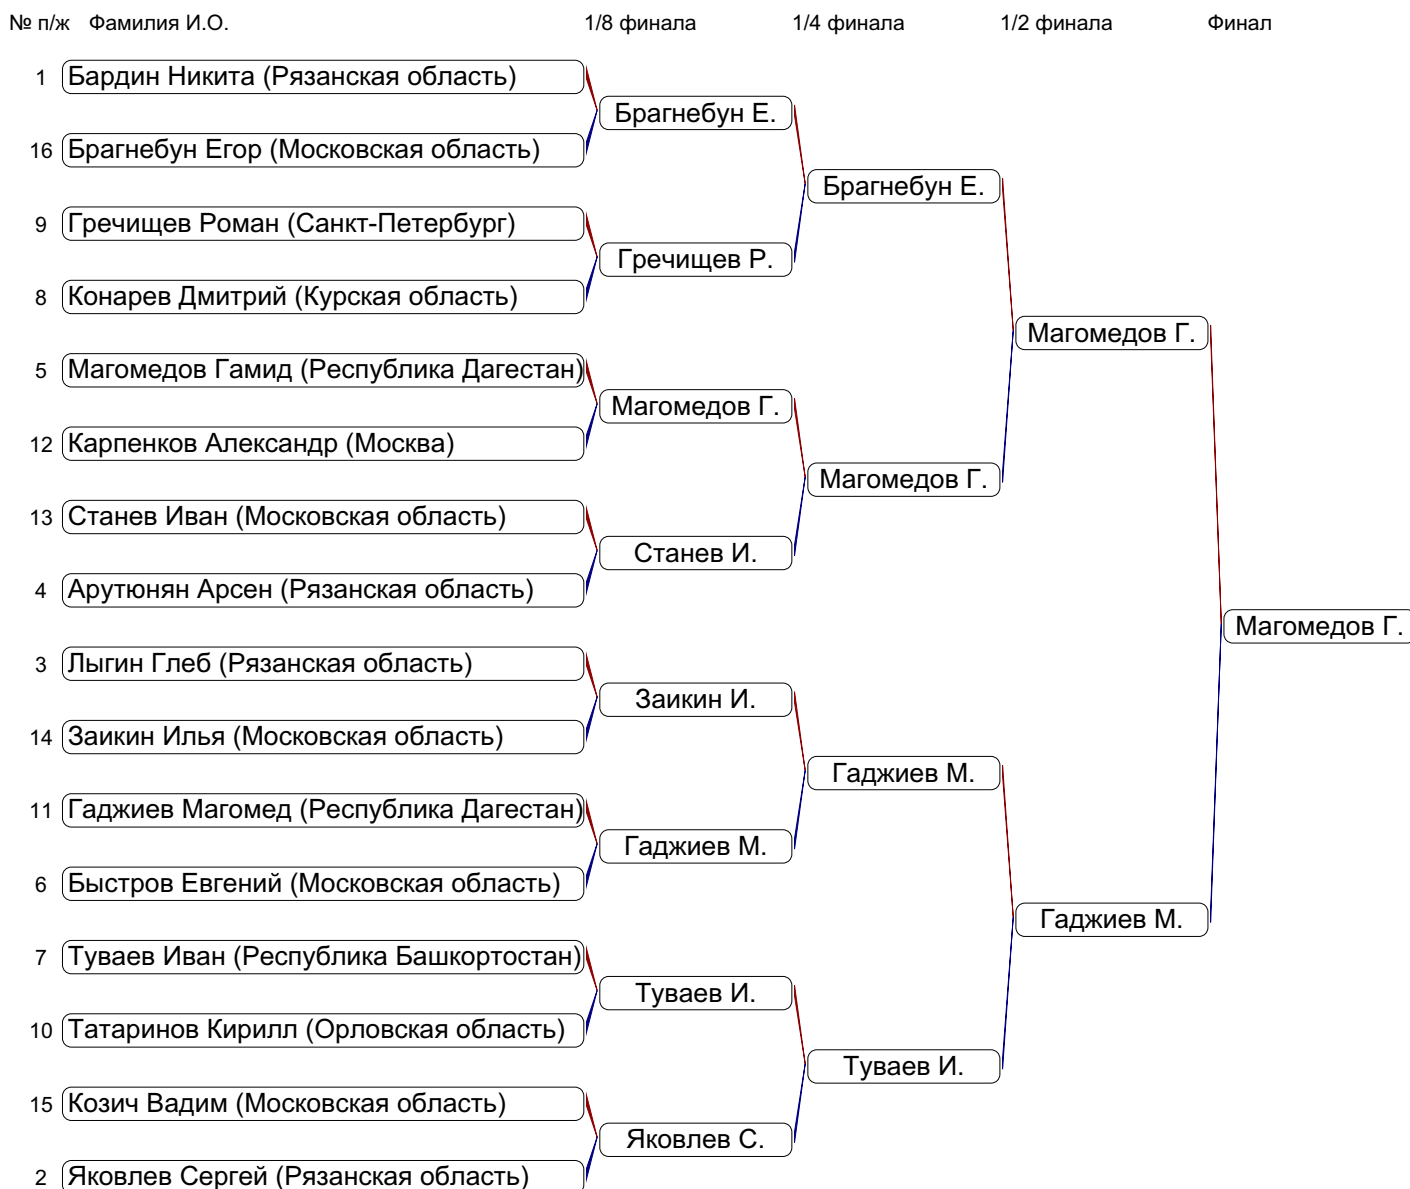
№ п/ж Фамилия И.О. 1/8 финала 1/4 финала 1/2 финала Финал

1 Бардин Никита (Рязанская область)
16 Брагнебун Егор (Московская область)
9 Гречищев Роман (Санкт-Петербург)
8 Конарев Дмитрий (Курская область)
5 Магомедов Гамид (Республика Дагестан)
12 Карпенков Александр (Москва)
13 Станев Иван (Московская область)
4 Арутюнян Арсен (Рязанская область)
3 Лыгин Глеб (Рязанская область)
14 Заикин Илья (Московская область)
11 Гаджиев Магомед (Республика Дагестан)
6 Быстров Евгений (Московская область)
7 Туваев Иван (Республика Башкортостан)
10 Татаринов Кирилл (Орловская область)
15 Козич Вадим (Московская область)
2 Яковлев Сергей (Рязанская область)

Брагнебун Е.
Гречищев Р.
Магомедов Г.
Станев И.
Заикин И.
Гаджиев М.
Туваев И.
Яковлев С.

Брагнебун Е.
Магомедов Г.
Гаджиев М.
Туваев И.

Магомедов Г.
Гаджиев М.

Магомедов Г.